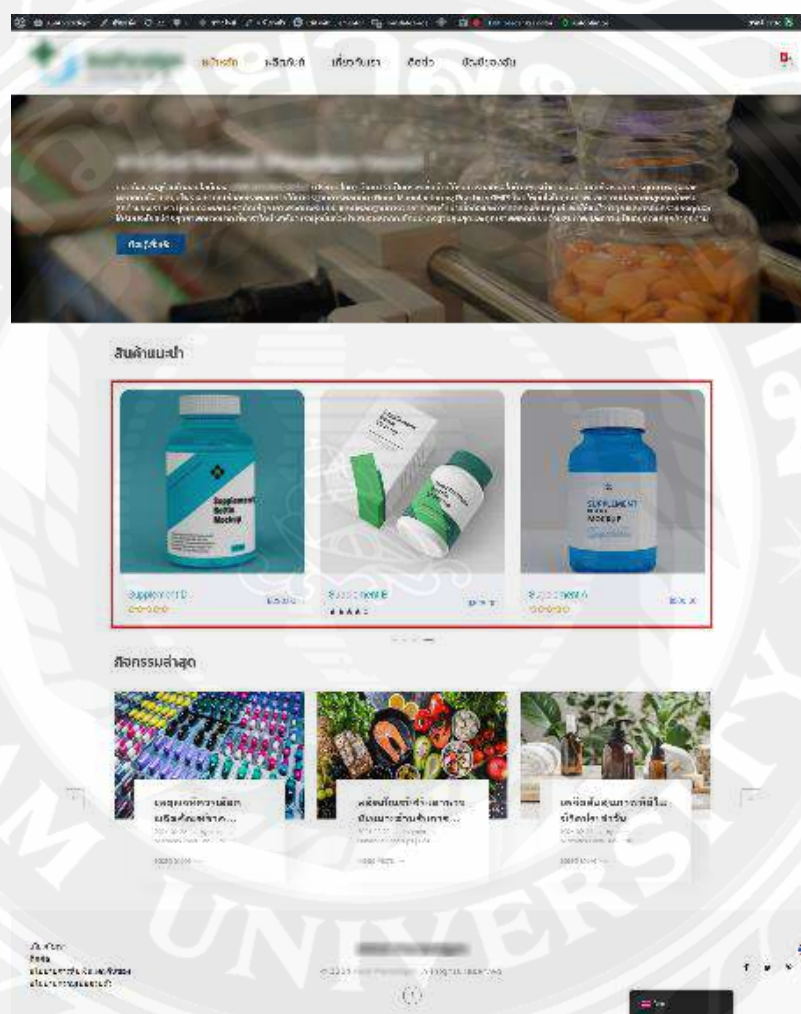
หน้าหลัก ผลิตภัณฑ์ เกี่ยวกับเรา ข่าวสาร ติดต่อเรา

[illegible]

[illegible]

ดูเพิ่มเติม

สินค้าแนะนำ

Supplement Bottle Mockup

Supplement D

Supplement B

SUPPLEMENT MOCKUP

Supplement A

กิจกรรมล่าสุด

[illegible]

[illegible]

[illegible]

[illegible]

© 2023 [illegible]. All Rights Reserved.